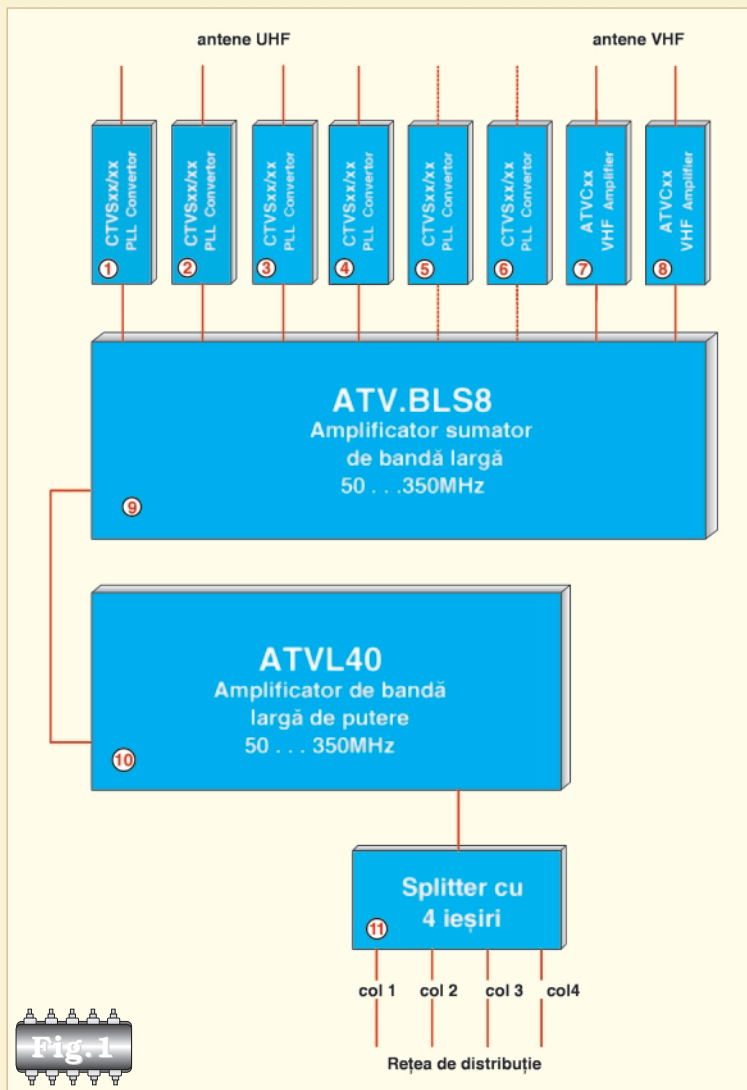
antene UHF

antene VHF

CTVSxx/xx PLL Convertor
1

CTVSxx/xx PLL Convertor
2

CTVSxx/xx PLL Convertor
3

CTVSxx/xx PLL Convertor
4

CTVSxx/xx PLL Convertor
5

CTVSxx/xx PLL Convertor
6

ATVCxx VHF Amplifier
7

ATVCxx VHF Amplifier
8

ATV.BLS8
Amplificator sumator
de bandă largă
50 . . .350MHz
9

ATVL40
Amplificator de bandă
largă de putere
50 . . . 350MHz
10

Splitter cu
4 ieșiri
11

col 1 col 2 col 3 col4

Rețea de distribuție

Fig.1